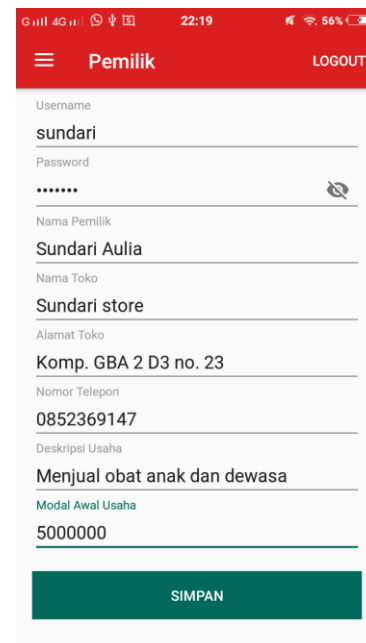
4G 22:19 56%

Pemilik LOGOUT

Username
sundari

Password
•••••••

Nama Pemilik
Sundari Aulia

Nama Toko
Sundari store

Alamat Toko
Komp. GBA 2 D3 no. 23

Nomor Telepon
0852369147

Deskripsi Usaha
Menjual obat anak dan dewasa

Modal Awal Usaha
5000000

SIMPAN